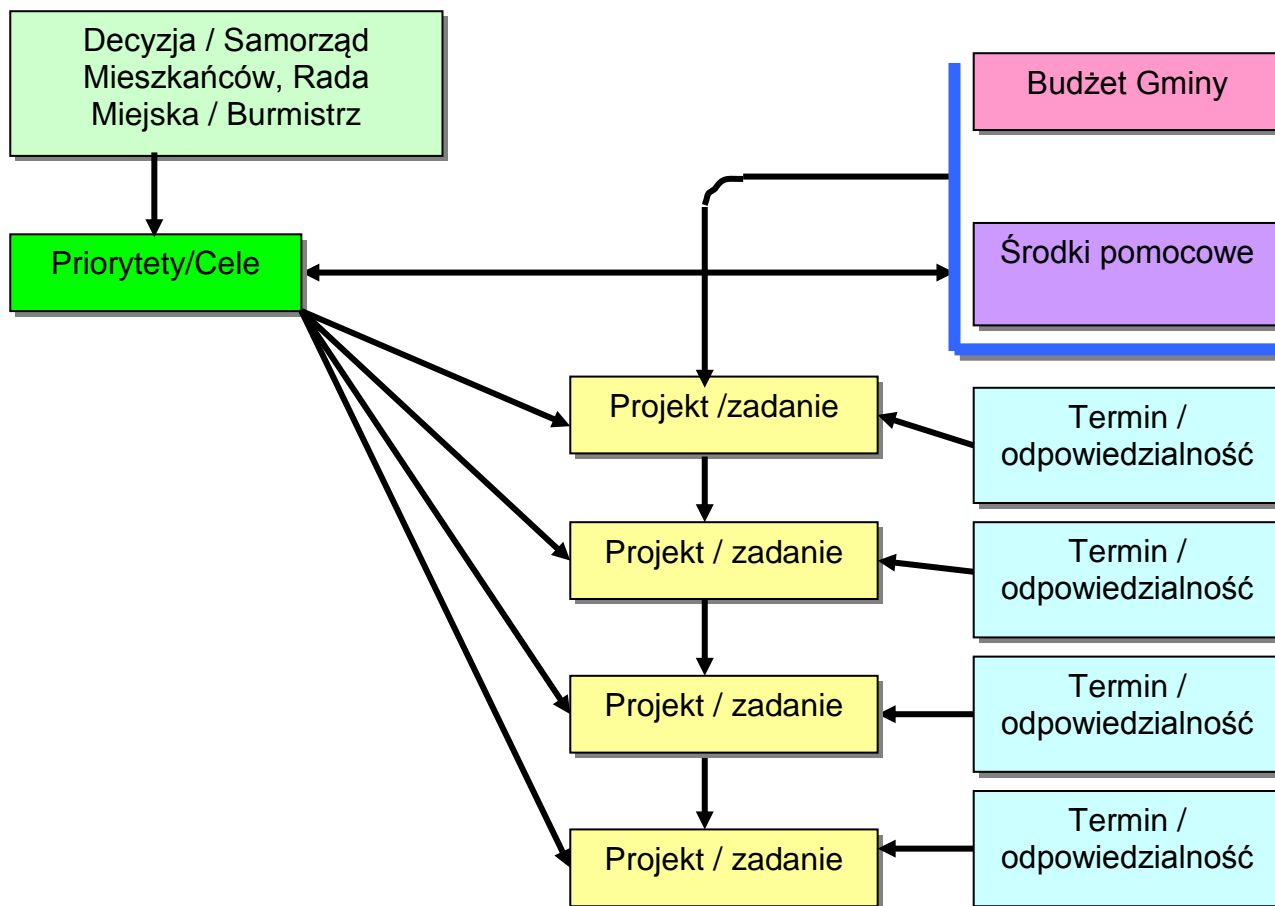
Decyzja / Samorząd Mieszkańców, Rada Miejska / Burmistrz

Priorytety/Cele

Budżet Gminy

Środki pomocowe

Projekt /zadanie

Termin / odpowiedzialność

Projekt / zadanie

Termin / odpowiedzialność

Projekt / zadanie

Termin / odpowiedzialność

Projekt / zadanie

Termin / odpowiedzialność